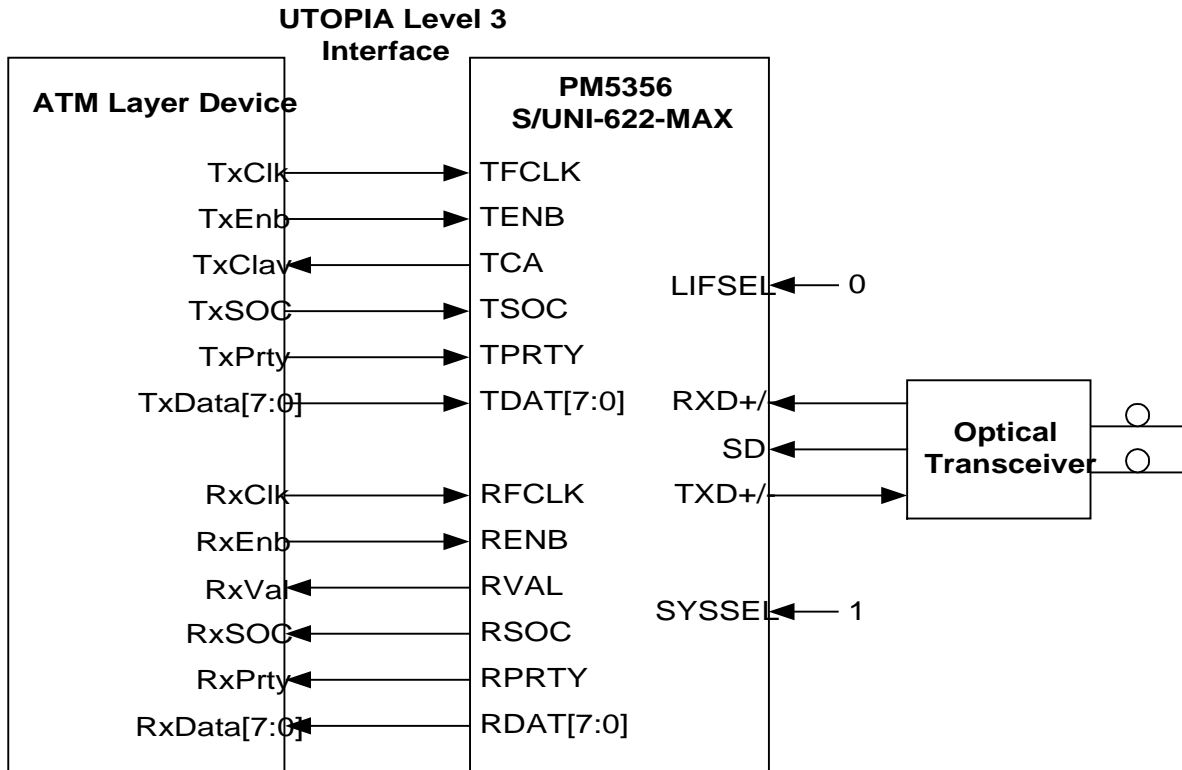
UTOPIA Level 3 Interface

ATM Layer Device

TxClk
TxEnb
TxClav
TxSOC
TxPrty
TxData[7:0]

RxClk
RxEnb
RxVal
RxSOC
RxPrty
RxData[7:0]

PM5356 S/UNI-622-MAX

TFCLK
TENB
TCA
TSOC
TPRTY
TDAT[7:0]

RFCLK
RENB
RVAL
RSOC
RPRTY
RDAT[7:0]

LIFSEL
0

RXD+/
SD
TXD+/-

SYSSEL
1

Optical Transceiver